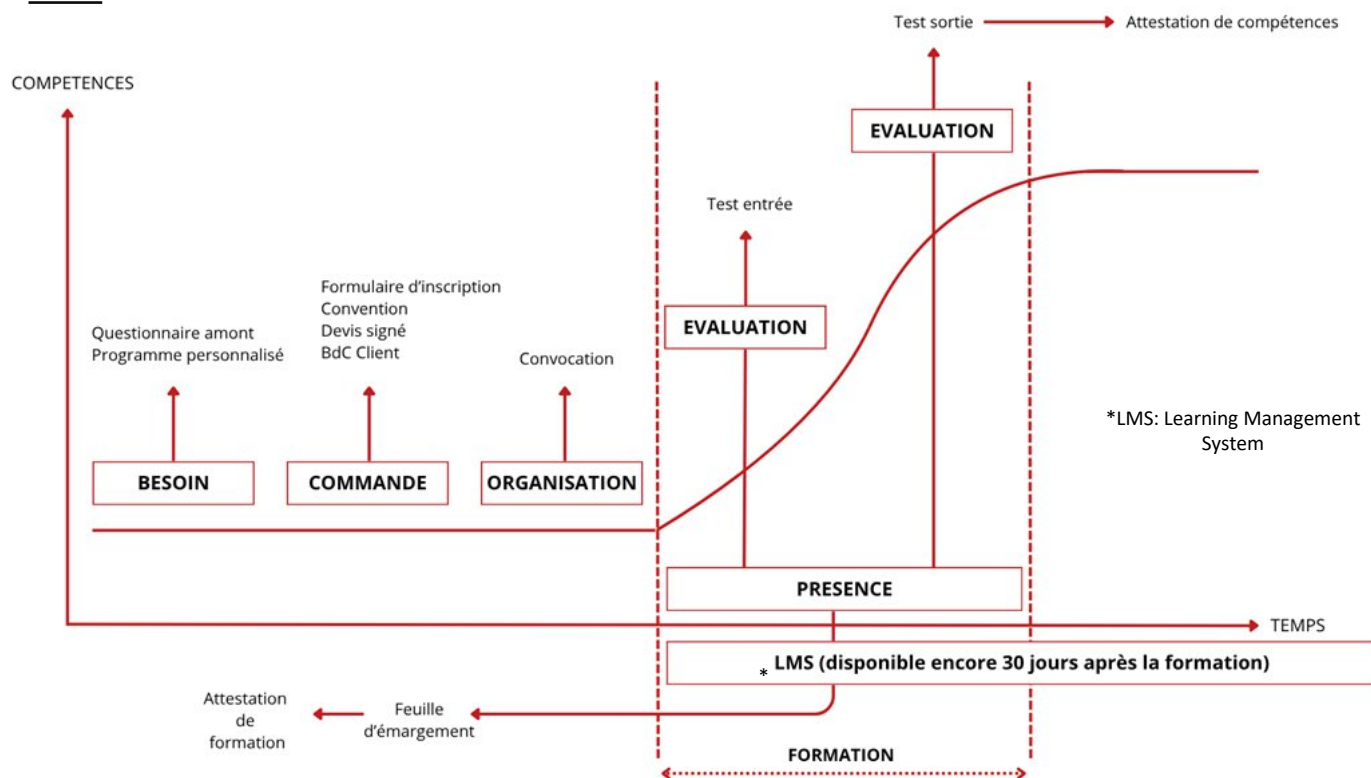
Test sortie → Attestation de compétences

COMPETENCES

EVALUATION

Test entrée

Formulaire d'inscription
Convention
Devis signé
BdC Client

Questionnaire amont
Programme personnalisé

EVALUATION

Convocation

*LMS: Learning Management System

BESOIN

COMMANDE

ORGANISATION

PRESENCE

TEMPS

* LMS (disponible encore 30 jours après la formation)

Attestation de formation

Feuille d'émargement

FORMATION